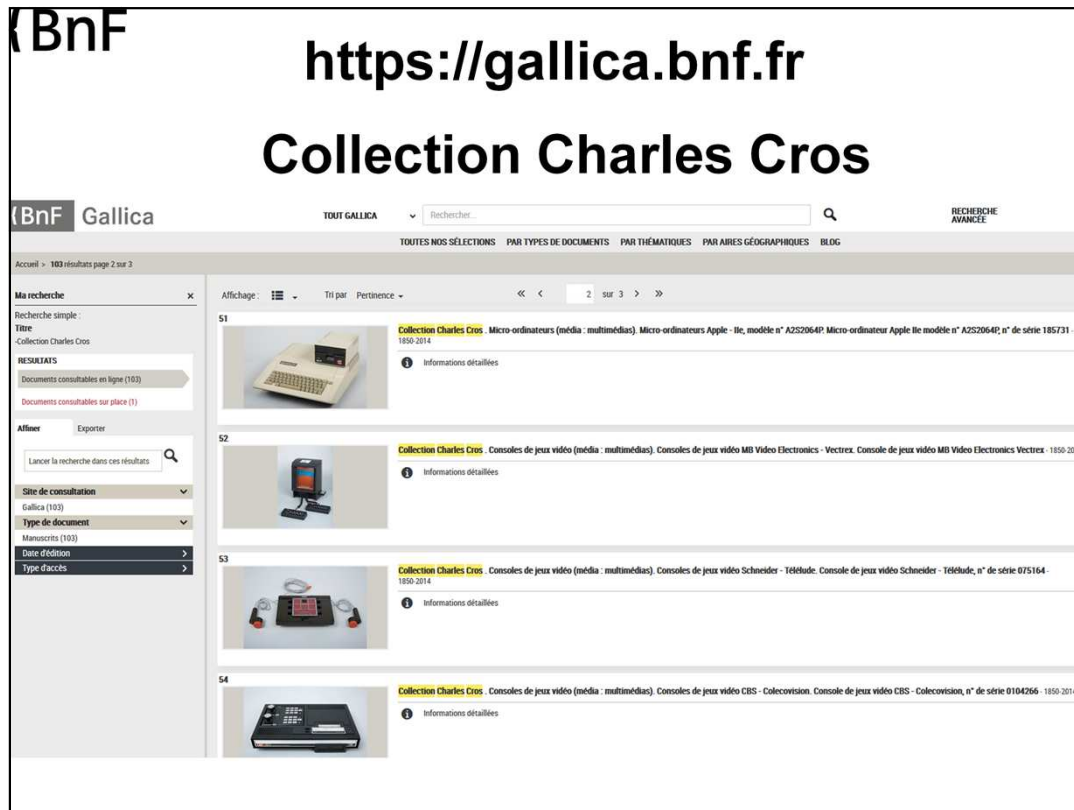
(BnF

https://gallica.bnf.fr

Collection Charles Cros

(BnF Gallica

TOUT GALLICA Rechercher

RECHERCHE AVANCÉE

TOUTES NOS SÉLECTIONS PAR TYPES DE DOCUMENTS PAR THÉMATIQUES PAR AIRES GÉOGRAPHIQUES BLOG

Accueil > 103 résultats page 2 sur 3

Ma recherche ×

Recherche simple :
Titre
-Collection Charles Cros

RESULTATS

Documents consultables en ligne (103)

Documents consultables sur place (1)

Affiner Exporter

Lancer la recherche dans ces résultats

Site de consultation

Gallica (103)

Type de document

Manuscrits (103)

Date d'édition

Type d'accès

Affichage : Tri par Pertinence

« ‹ 2 sur 3 › »

51

Collection Charles Cros . Micro-ordinateurs (média : multimédias). Micro-ordinateurs Apple - IIe, modèle n° A2S2064P. Micro-ordinateur Apple IIe modèle n° A2S2064P, n° de série 185731 - 1850-2014

Informations détaillées

52

Collection Charles Cros . Consoles de jeux vidéo (média : multimédias). Consoles de jeux vidéo MB Video Electronics - Vectrex. Console de jeux vidéo MB Video Electronics Vectrex - 1850-20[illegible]

Informations détaillées

53

Collection Charles Cros . Consoles de jeux vidéo (média : multimédias). Consoles de jeux vidéo Schneider - Télélude. Console de jeux vidéo Schneider - Télélude, n° de série 075164 - 1850-2014

Informations détaillées

54

Collection Charles Cros . Consoles de jeux vidéo (média : multimédias). Consoles de jeux vidéo CBS - Colecovision. Console de jeux vidéo CBS - Colecovision, n° de série 0104266 - 1850-201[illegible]

Informations détaillées